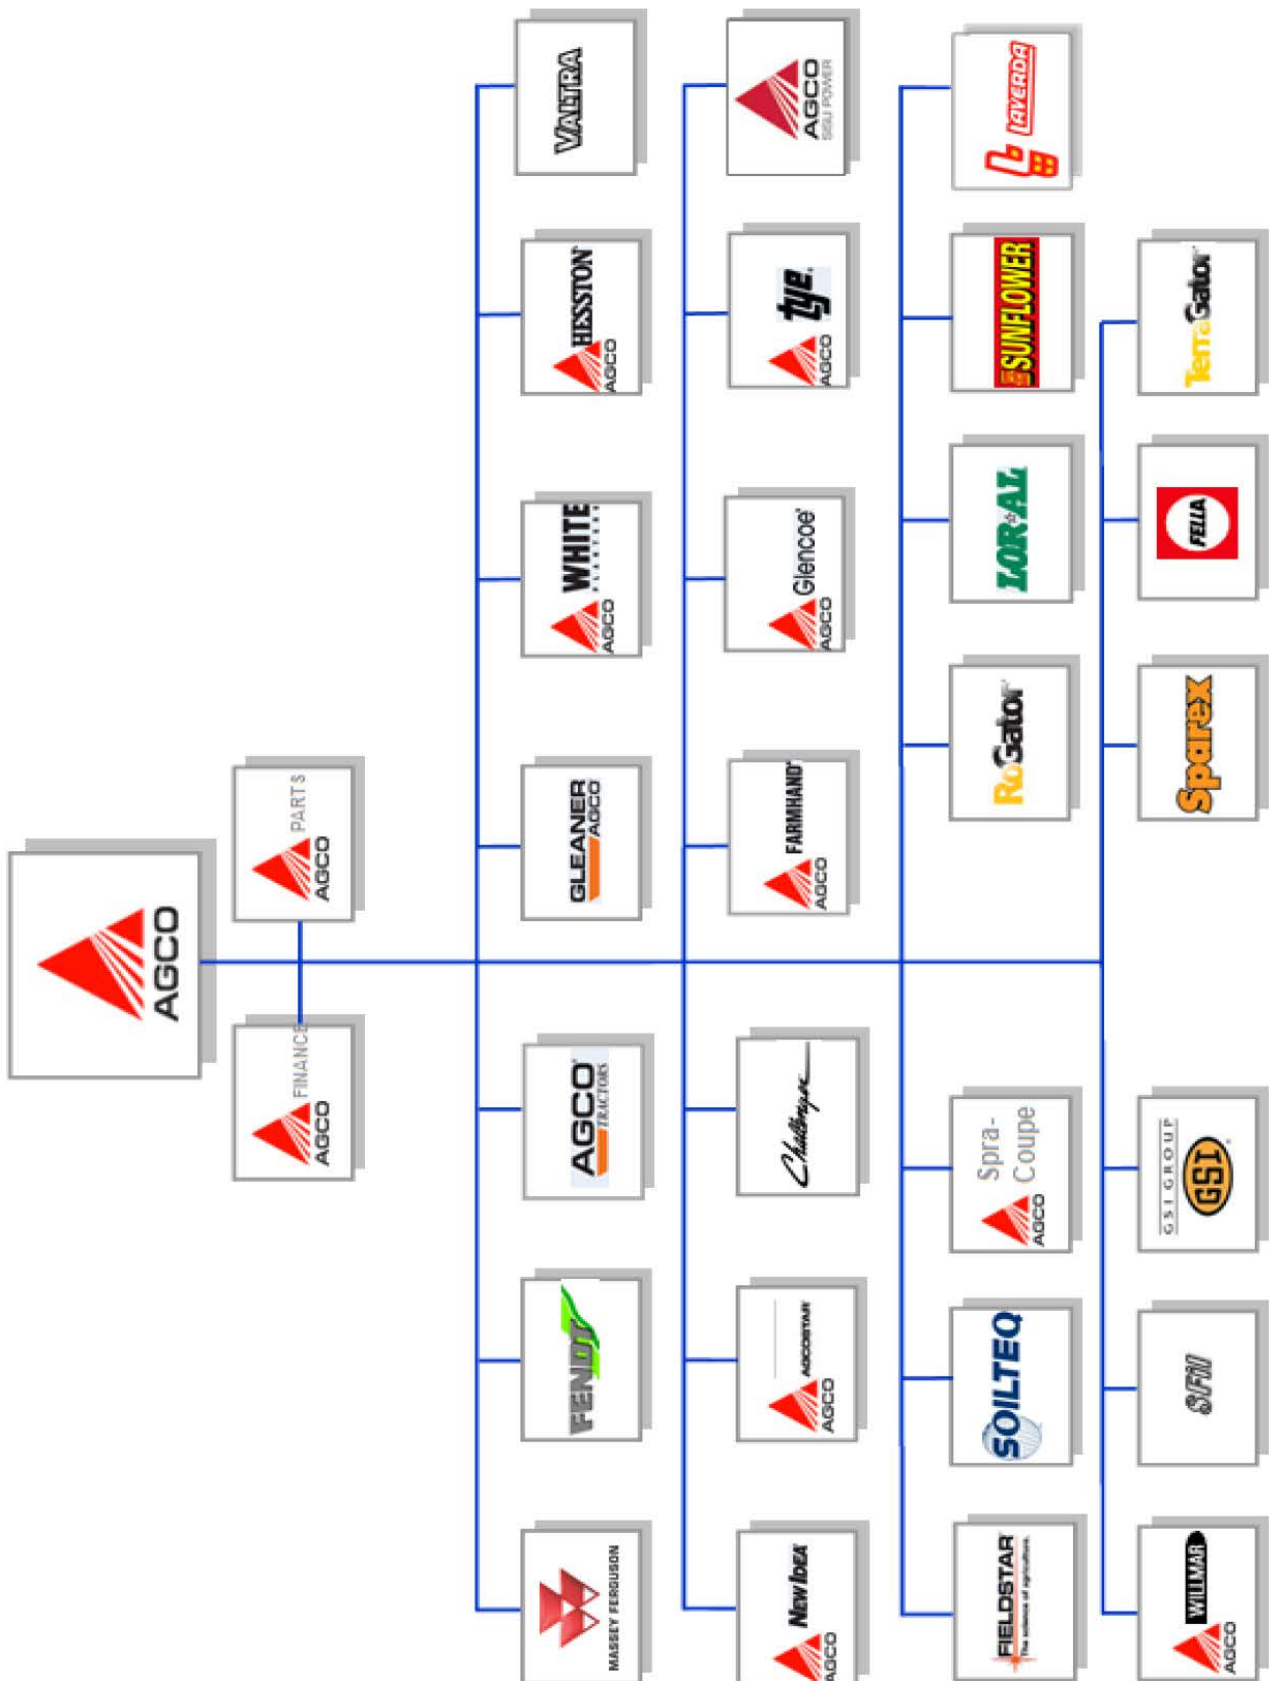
AGCO

AGCO PARTS

AGCO FINANCE

VALTRA

HESSTON AGCO

WHITE PLANTERS AGCO

GLEANER AGCO

AGCO TRACTORS

FENDT

MASSEY FERGUSON

AGCO SISU POWER

tye AGCO

Glencoe AGCO

FARMHAND AGCO

Challenger

AGCOSTAR AGCO

New Idea AGCO

LAVERDA

SUNFLOWER

LOR*AL

RoGator

Spra-Coupe AGCO

SOILTEQ

FIELDSTAR The science of agriculture.

TerraGator

FELLA

Sparex

GSI GROUP GSI

SFIL

WILLMAR AGCO